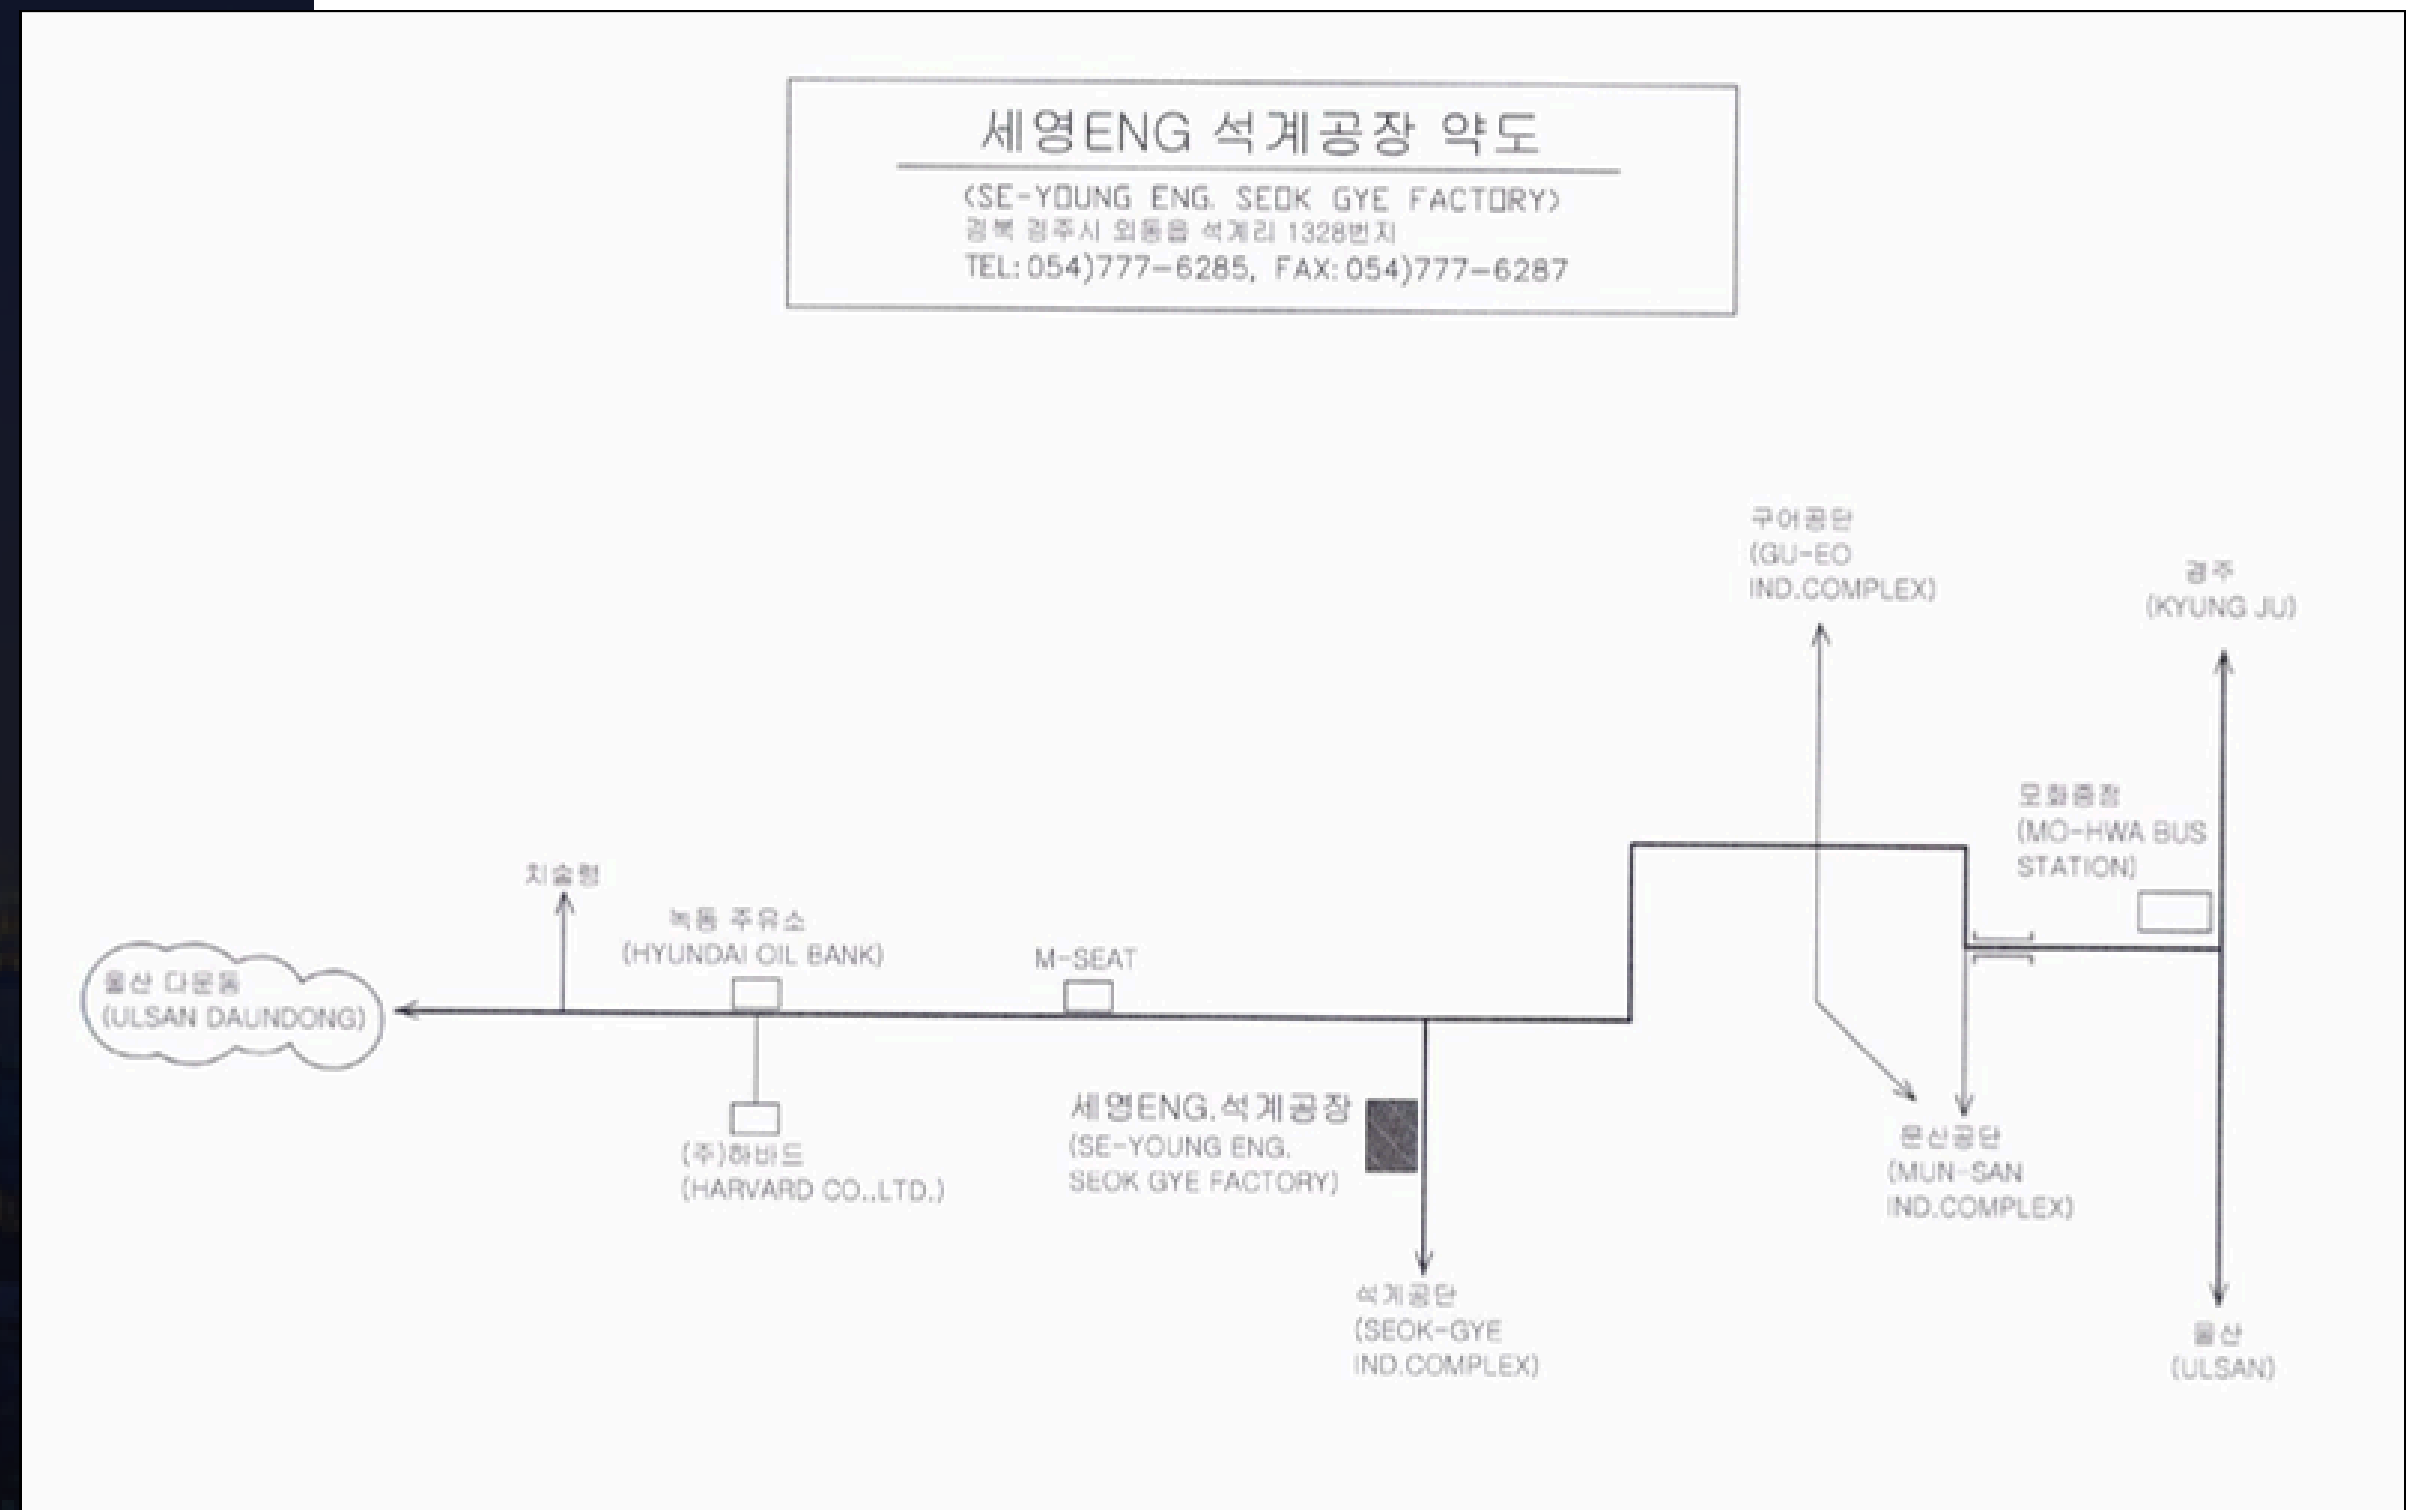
세영ENG 석계공장 약도
(SE-YOUNG ENG. SEOK GYE FACTORY)
경북 경주시 외동읍 석계리 1328번지
TEL: 054)777-6285, FAX: 054)777-6287

구어공단
(GU-EO IND.COMPLEX)

경주
(KYUNG JU)

모화종점
(MO-HWA BUS STATION)

치술령

녹동 주유소
(HYUNDAI OIL BANK)

M-SEAT

울산 다운동
(ULSAN DAUNDONG)

(주)하바드
(HARVARD CO.,LTD.)

세영ENG.석계공장
(SE-YOUNG ENG. SEOK GYE FACTORY)

문산공단
(MUN-SAN IND.COMPLEX)

석계공단
(SEOK-GYE IND.COMPLEX)

울산
(ULSAN)